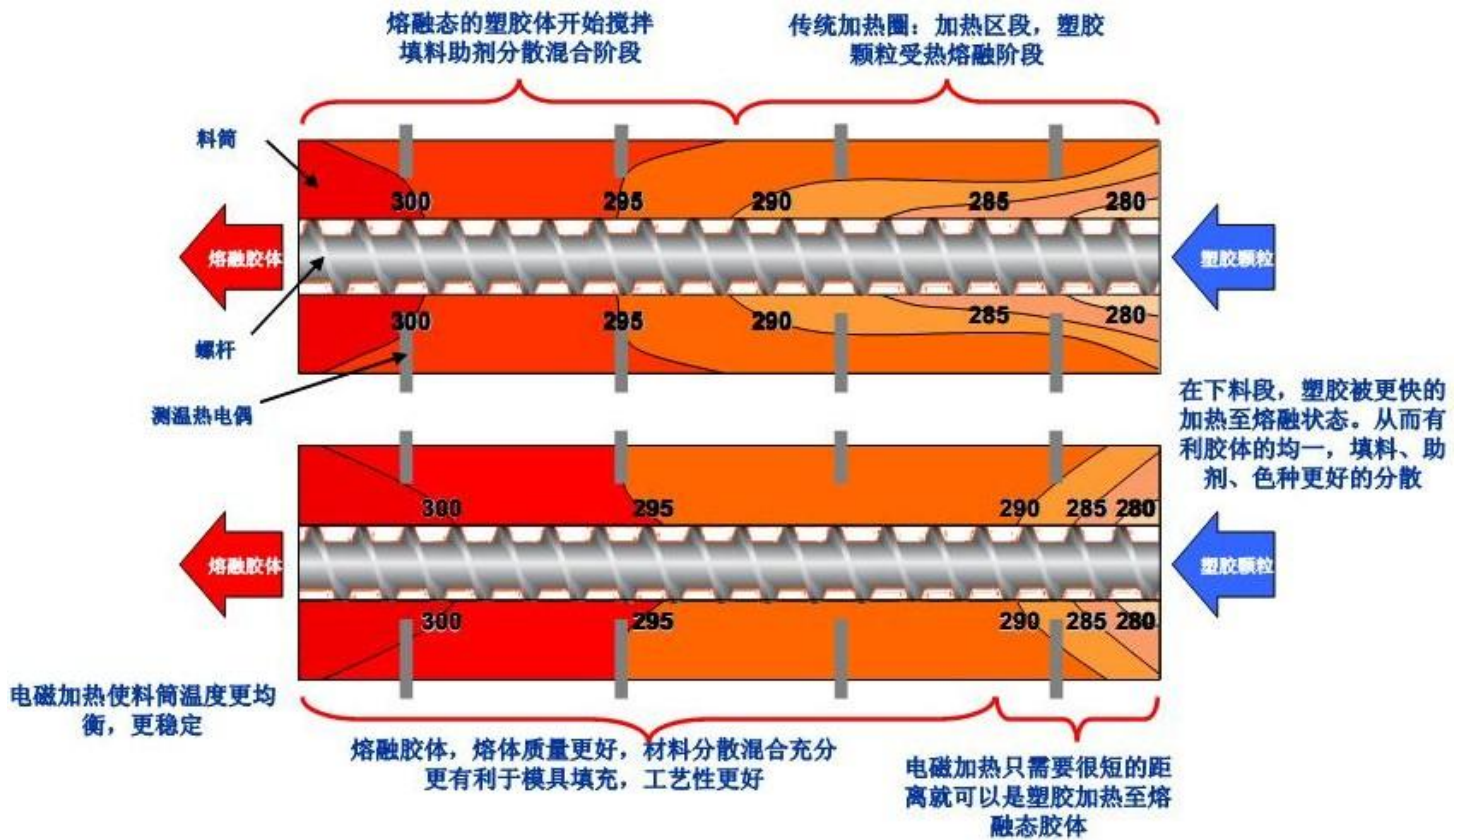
熔融态的塑胶体开始搅拌填料助剂分散混合阶段

传统加热圈：加热区段，塑胶颗粒受热熔融阶段

料筒

300 295 290 285 280

熔融胶体

塑胶颗粒

300 295 290 285 280

螺杆

测温热电偶

在下料段，塑胶被更快的加热至熔融状态。从而有利胶体的均一，填料、助剂、色种更好的分散

300 295 290 285 280

熔融胶体

塑胶颗粒

300 295 290 285 280

电磁加热使料筒温度更均衡，更稳定

熔融胶体，熔体质量更好，材料分散混合充分更有利于模具填充，工艺性更好

电磁加热只需要很短的距离就可以是塑胶加热至熔融态胶体